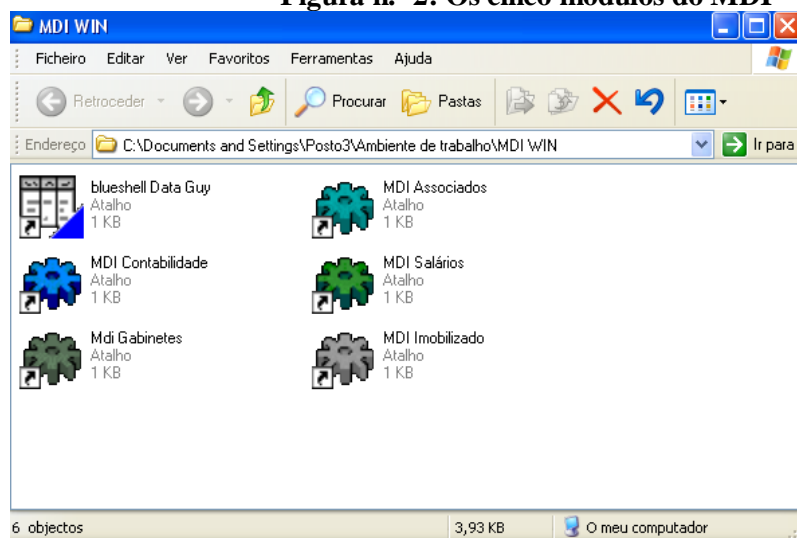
Figura n.º 2: Os cinco módulos do MDI

MDI WIN

Ficheiro Editar Ver Favoritos Ferramentas Ajuda

Retroceder Procurar Pastas

Endereço C:\Documents and Settings\Posto3\Ambiente de trabalho\MDI WIN Ir para

blueshell Data Guy
Atalho
1 KB

MDI Associados
Atalho
1 KB

MDI Contabilidade
Atalho
1 KB

MDI Salários
Atalho
1 KB

Mdi Gabinetes
Atalho
1 KB

MDI Imobilizado
Atalho
1 KB

6 objectos 3,93 KB O meu computador